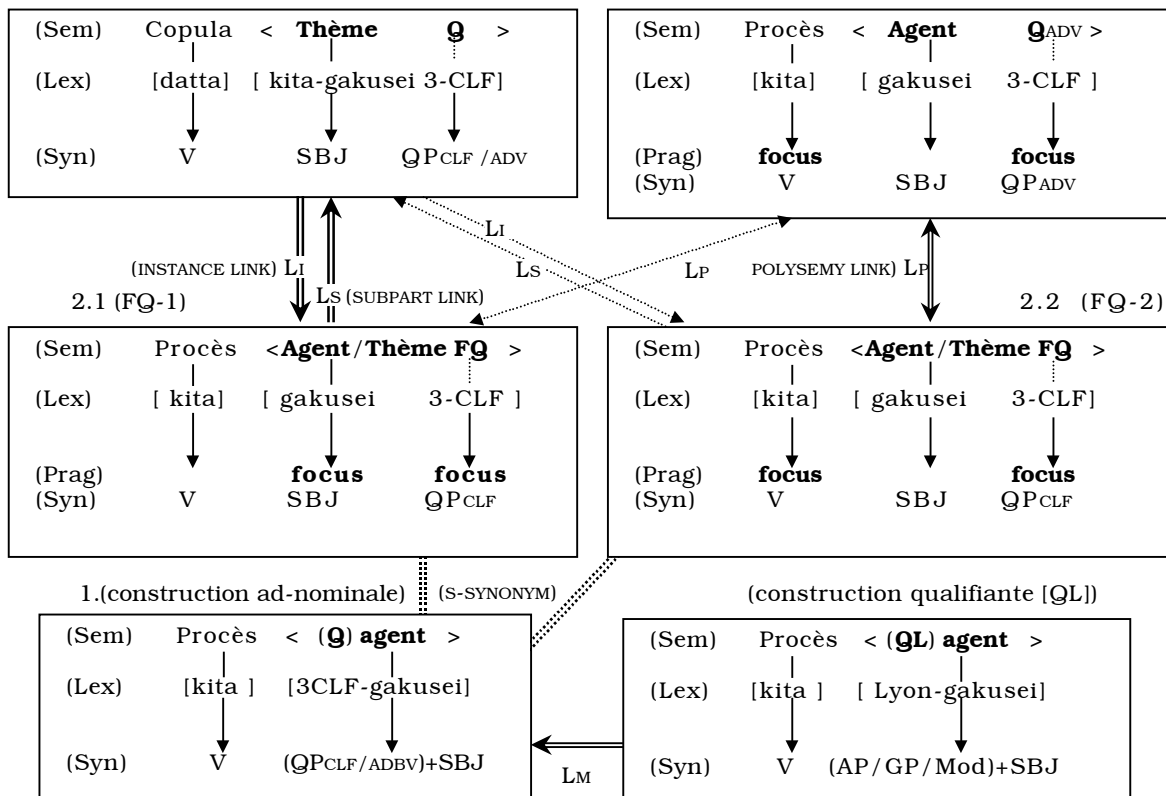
(Sem) Copula < **Thème** **Q** >
(Lex) [datta] [ kita-gakusei 3-CLF]
(Syn) V SBJ QPCLF /ADV

(Sem) Procès < **Agent** **Q**ADV >
(Lex) [kita] [ gakusei 3-CLF ]
(Prag) **focus** **focus**
(Syn) V SBJ QPADV

LI
(INSTANCE LINK) LI
LS
LP
POLYSEMY LINK) LP
2.1 (FQ-1)
LS (SUBPART LINK)
2.2 (FQ-2)

(Sem) Procès <**Agent**/**Thème FQ** >
(Lex) [ kita] [ gakusei 3-CLF ]
(Prag) **focus** **focus**
(Syn) V SBJ QPCLF

(Sem) Procès <**Agent**/**Thème FQ** >
(Lex) [kita] [ gakusei 3-CLF]
(Prag) **focus** **focus**
(Syn) V SBJ QPCLF

1.(construction ad-nominale) (S-SYNONYM)
(construction qualifiante [QL])

(Sem) Procès < (**Q**) **agent** >
(Lex) [kita ] [3CLF-gakusei]
(Syn) V (QPCLF/ADBV)+SBJ

LM

(Sem) Procès < (**QL**) **agent** >
(Lex) [kita ] [ Lyon-gakusei]
(Syn) V (AP/GP/Mod)+SBJ